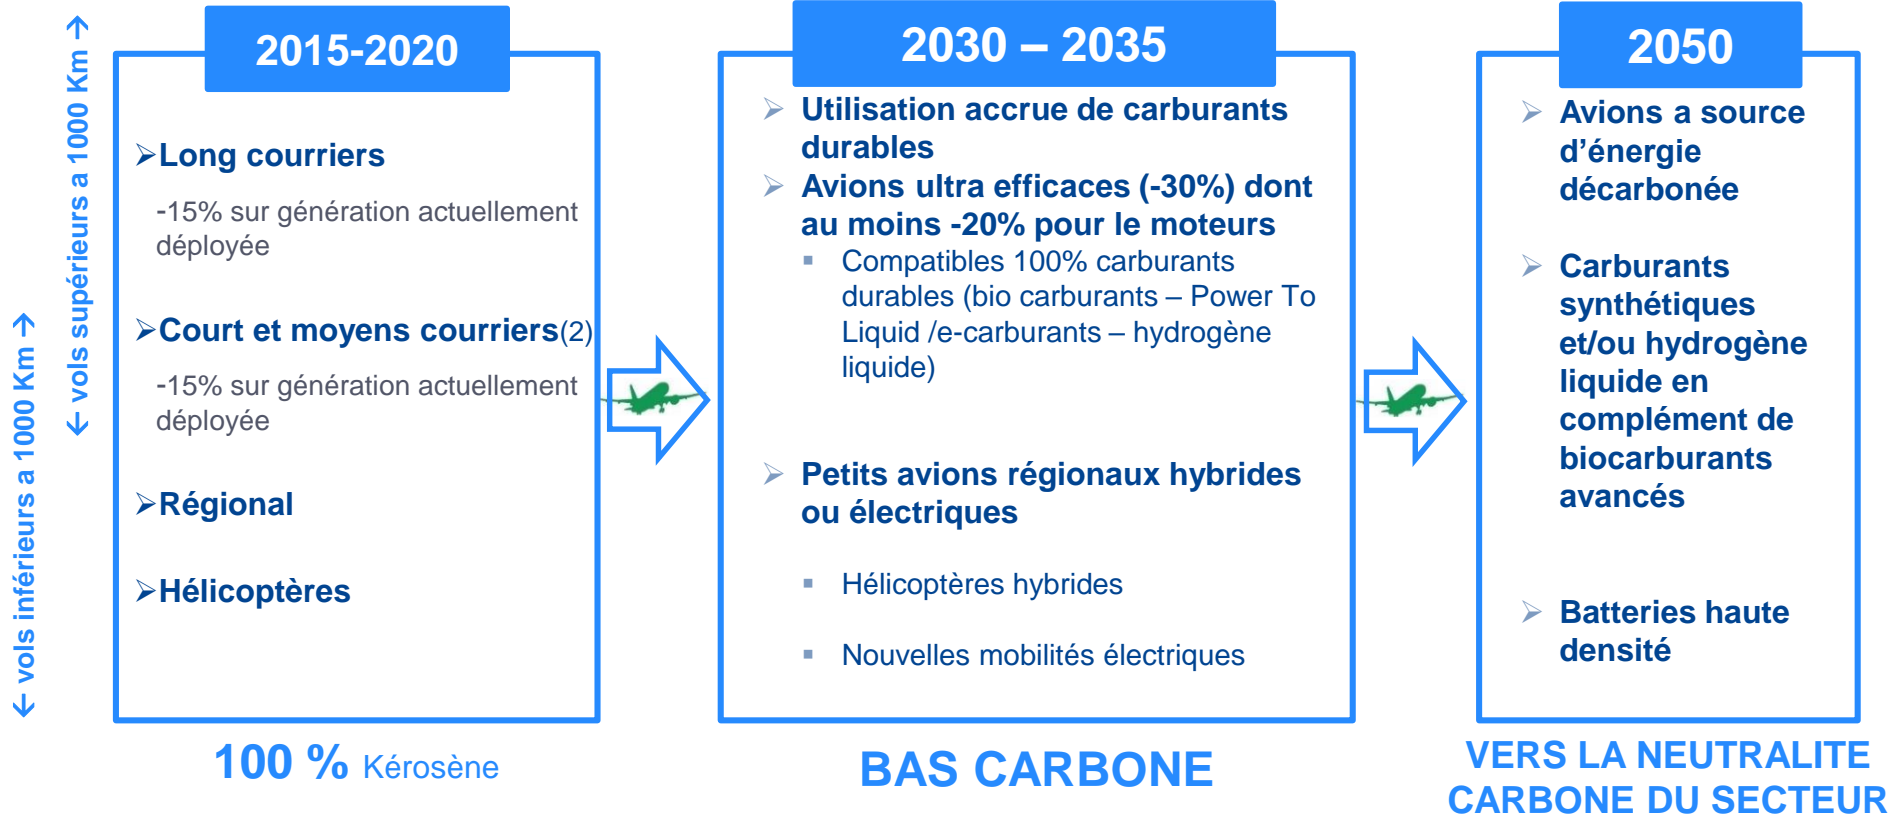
← vols inférieurs a 1000 Km →

← vols supérieurs a 1000 Km →

2015-2020

➢Long courriers

-15% sur génération actuellement déployée

➢Court et moyens courriers(2)

-15% sur génération actuellement déployée

➢Régional

➢Hélicoptères

100 % Kérosène

2030 – 2035

➢ Utilisation accrue de carburants durables

➢ Avions ultra efficaces (-30%) dont au moins -20% pour le moteurs

▪ Compatibles 100% carburants durables (bio carburants – Power To Liquid /e-carburants – hydrogène liquide)

➢ Petits avions régionaux hybrides ou électriques

▪ Hélicoptères hybrides

▪ Nouvelles mobilités électriques

BAS CARBONE

2050

➢ Avions a source d'énergie décarbonée

➢ Carburants synthétiques et/ou hydrogène liquide en complément de biocarburants avancés

➢ Batteries haute densité

VERS LA NEUTRALITE CARBONE DU SECTEUR